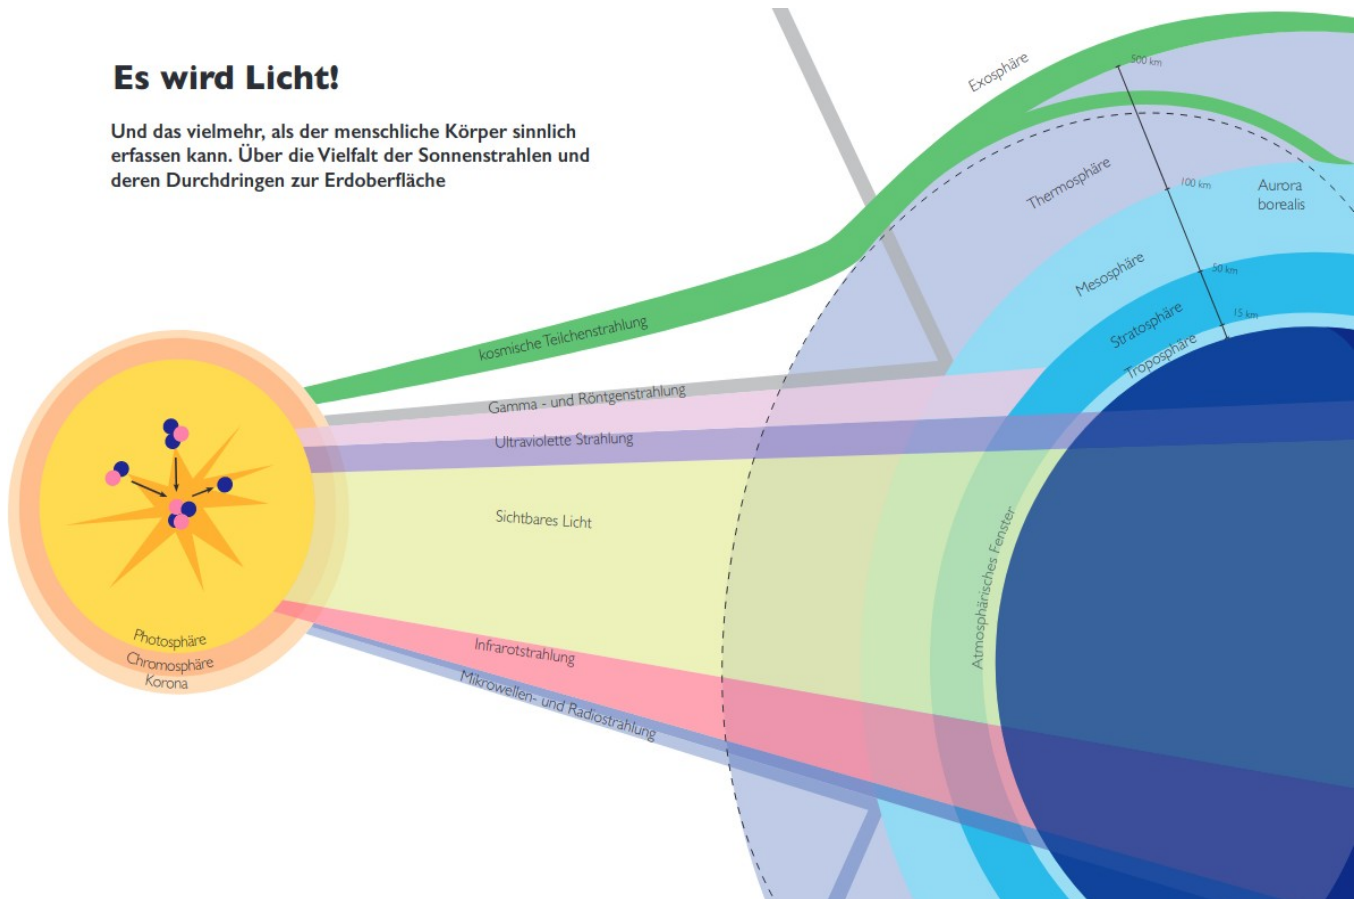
Es wird Licht!

Und das vielmehr, als der menschliche Körper sinnlich erfassen kann. Über die Vielfalt der Sonnenstrahlen und deren Durchdringen zur Erdoberfläche

Exosphäre
500 km
Thermosphäre
100 km
Aurora borealis
Mesosphäre
50 km
Stratosphäre
15 km
Troposphäre

kosmische Teilchenstrahlung
Gamma - und Röntgenstrahlung
Ultraviolette Strahlung
Sichtbares Licht
Infrarotstrahlung
Mikrowellen- und Radiostrahlung
Atmosphärisches Fenster

Photosphäre
Chromosphäre
Korona